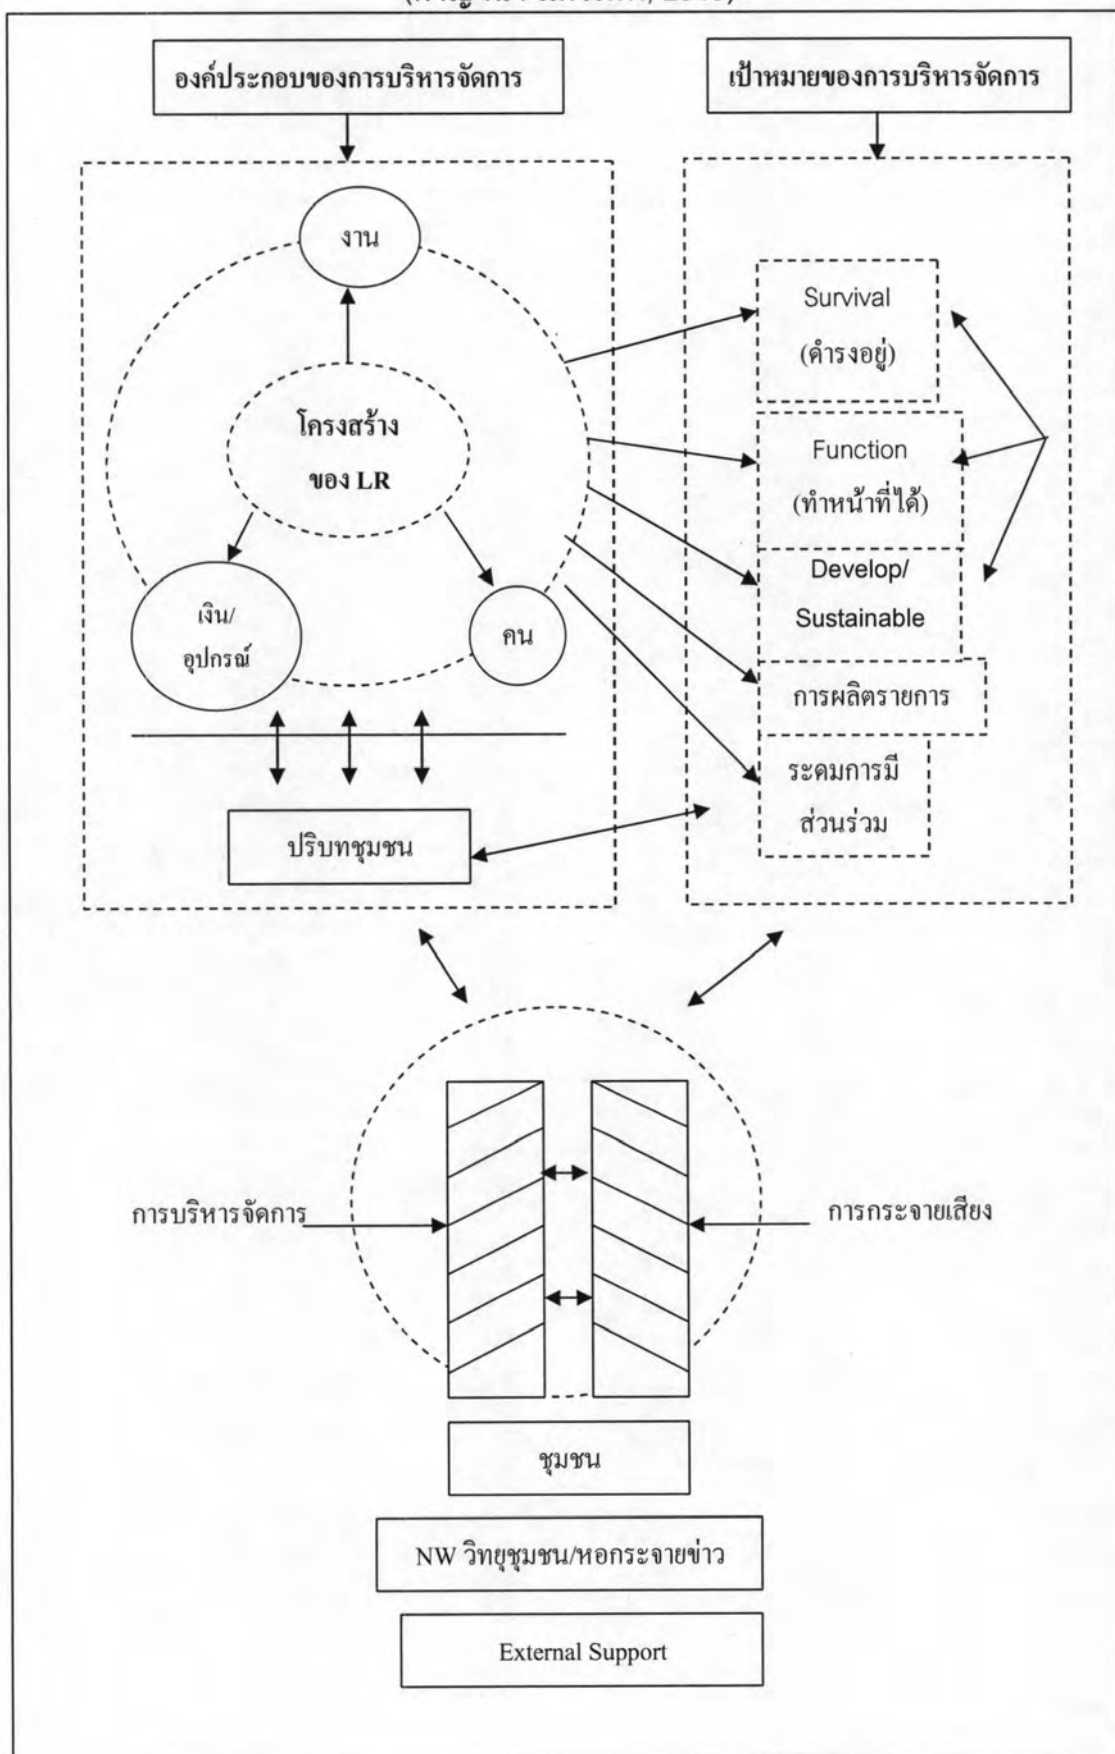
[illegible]

องค์ประกอบของการบริหารจัดการ

เป้าหมายของการบริหารจัดการ

งาน

โครงสร้าง ของ LR

เงิน/ อุปกรณ์

คน

ปริบทชุมชน

Survival (ดำรงอยู่)

Function (ทำหน้าที่ได้)

Develop/ Sustainable

การผลิตรายการ

ระดมการมีส่วนร่วม

การบริหารจัดการ

การกระจายเสียง

ชุมชน

NW วิทยุชุมชน/หอกระจายข่าว

External Support